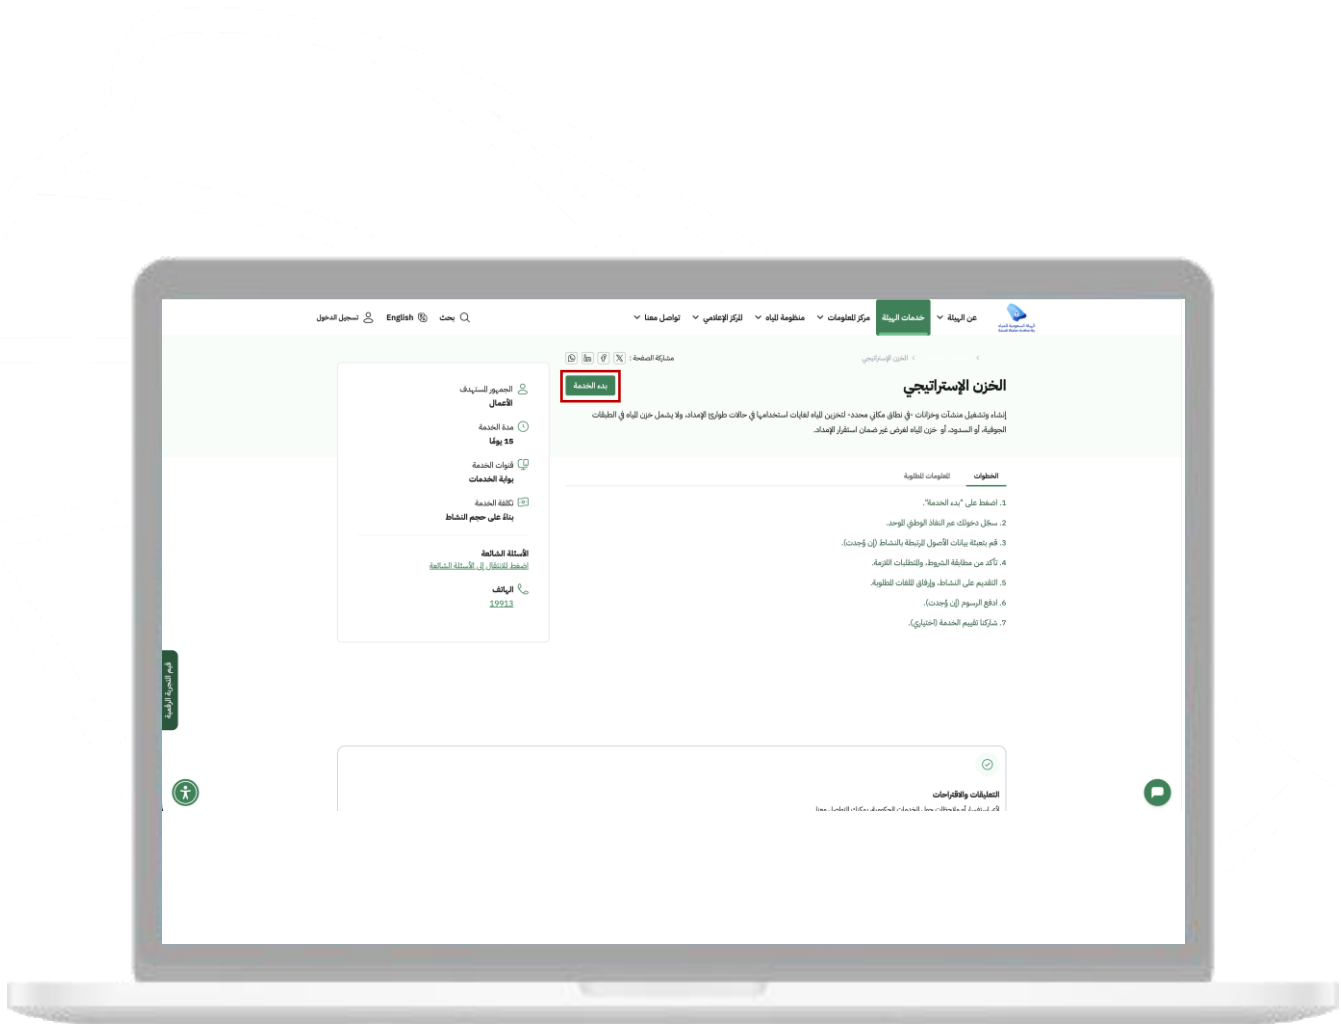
عن الهيئة خدمات الهيئة مركز المعلومات منظومة المياه المركز الإعلامي تواصل معنا

بحث English تسجيل الدخول

الخزن الإستراتيجي

مشاركة الصفحة :

الخزن الإستراتيجي

بدء الخدمة

إنشاء وتشغيل منشآت وخزانات -في نطاق مكاني محدد- لتخزين المياه لغايات استخدامها في حالات طوارئ الإمداد، ولا يشمل خزن المياه في الطبقات الجوفية، أو السدود، أو خزن المياه لغرض غير ضمان استقرار الإمداد.

الخطوات المعلومات المطلوبة

1. اضغط على "بدء الخدمة".
2. سجّل دخولك عبر النفاذ الوطني الموحد.
3. قم بتعبئة بيانات الأصول المرتبطة بالنشاط (إن وُجدت).
4. تأكد من مطابقة الشروط، والمتطلبات اللازمة.
5. التقديم على النشاط، وإرفاق الملفات المطلوبة.
6. ادفع الرسوم (إن وُجدت).
7. شاركنا تقييم الخدمة (اختياري).

الجمهور المستهدف
الأعمال

مدة الخدمة
15 يومًا

قنوات الخدمة
بوابة الخدمات

تكلفة الخدمة
بناءً على حجم النشاط

الأسئلة الشائعة
اضغط للانتقال إلى الأسئلة الشائعة

الهاتف
19913

قيم التجربة الرقمية

التعليقات والاقتراحات
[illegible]